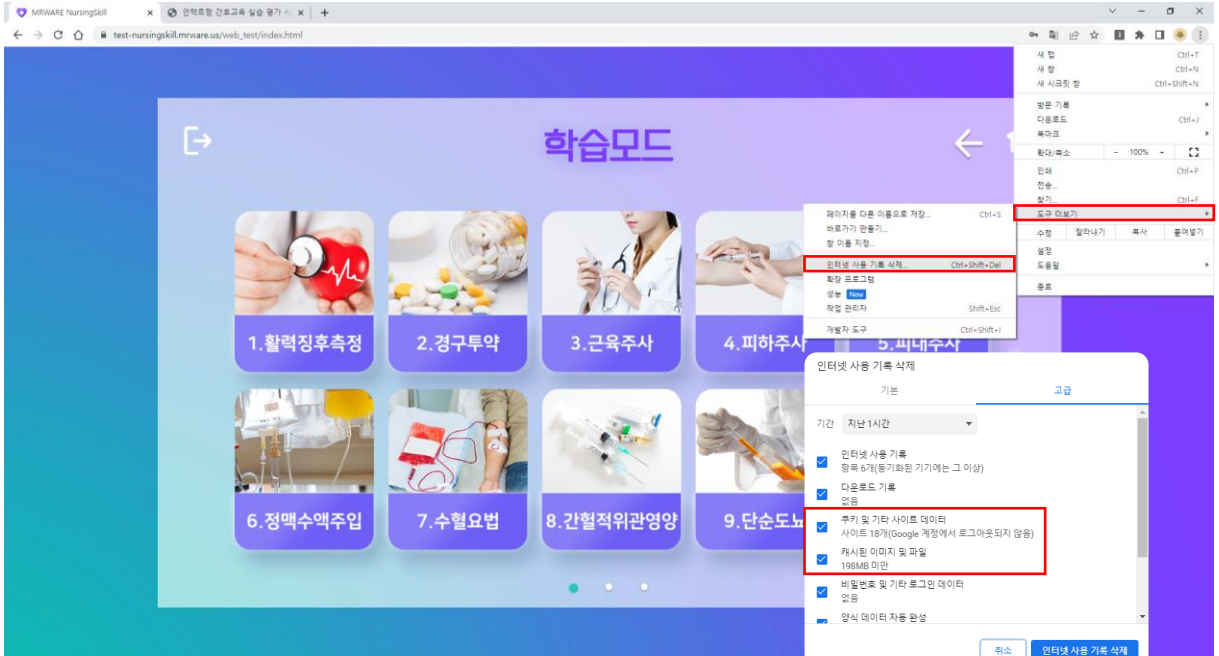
MRWARE NursingSkill ×
인터프랑 간호교육 실습 평가 시 ×
+

test-nursingskill.mrware.us/web_test/index.html

학습모드

1.활력징후측정
2.경구투약
3.근육주사
4.피하주사
5.피내주사
6.정맥수액주입
7.수혈요법
8.간헐적위관영양
9.단순도뇨

새 탭 Ctrl+T
새 창 Ctrl+N
새 시크릿 창 Ctrl+Shift+N
방문 기록
다운로드 Ctrl+J
북마크
확대/축소 - 100% +
인쇄 Ctrl+P
전송...
찾기... Ctrl+F
도구 더보기
수정 잘라내기 복사 붙여넣기
설정
도움말
종료

페이지를 다른 이름으로 저장... Ctrl+S
바로가기 만들기...
창 이름 지정...
인터넷 사용 기록 삭제... Ctrl+Shift+Del
확장 프로그램
성능 New
작업 관리자 Shift+Esc
개발자 도구 Ctrl+Shift+I

인터넷 사용 기록 삭제
기본
고급
기간 지난 1시간
인터넷 사용 기록
항목 6개(동기화된 기기에는 그 이상)
다운로드 기록
없음
쿠키 및 기타 사이트 데이터
사이트 18개(Google 계정에서 로그아웃되지 않음)
캐시된 이미지 및 파일
198MB 미만
비밀번호 및 기타 로그인 데이터
없음
양식 데이터 자동 완성
취소
인터넷 사용 기록 삭제